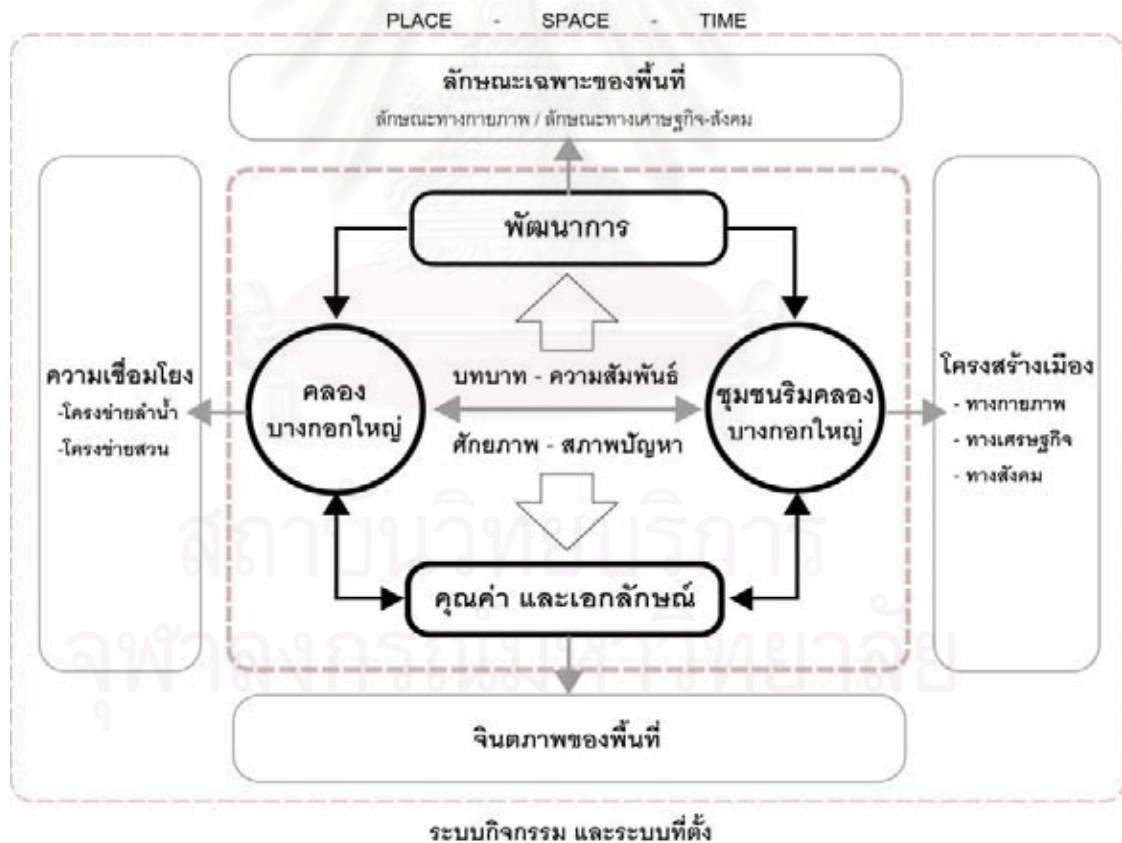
PLACE - SPACE - TIME

ลักษณะเฉพาะของพื้นที่

ลักษณะทางกายภาพ / ลักษณะทางเศรษฐกิจ-สังคม

พัฒนาการ

ความเชื่อมโยง

-โครงข่ายลำน้ำ

-โครงข่ายสวน

คลอง
บางกอกใหญ่

บทบาท - ความสัมพันธ์

ศักยภาพ - สภาพปัญหา

ชุมชนริมคลอง
บางกอกใหญ่

โครงสร้างเมือง

- ทางกายภาพ

- ทางเศรษฐกิจ

- ทางสังคม

คุณค่า และเอกลักษณ์

จินตภาพของพื้นที่

ระบบกิจกรรม และระบบที่ตั้ง

สถาบันวิทยบริการ
จุฬาลงกรณ์มหาวิทยาลัย